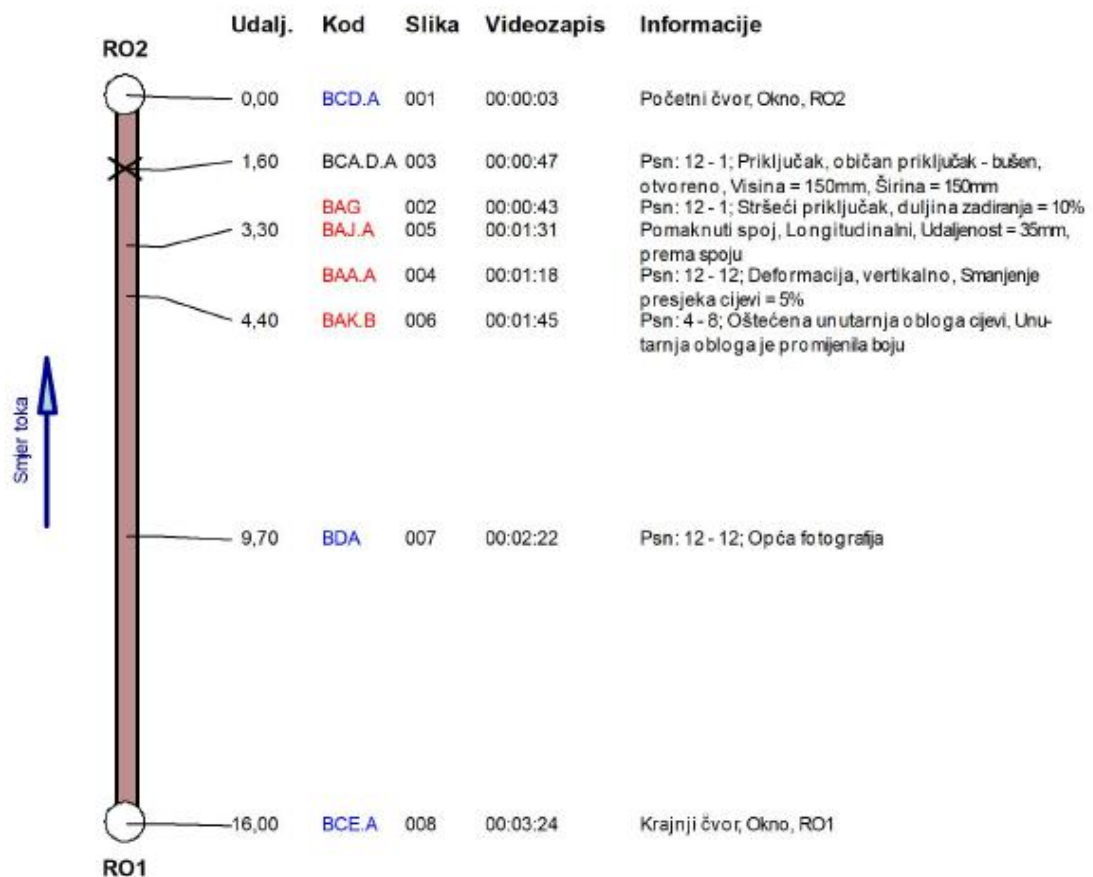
RO2

| Udalj. | Kod | Slika | Videozapis | Informacije |
|---|---|---|---|---|
| 0,00 | BCD.A | 001 | 00:00:03 | Početni čvor, Okno, RO2 |
| 1,60 | BCA.D.A | 003 | 00:00:47 | Psn: 12 - 1; Priključak, običan priključak - bušen, otvoreno, Visina = 150mm, Širina = 150mm |
| | BAG | 002 | 00:00:43 | Psn: 12 - 1; Seršeći priključak, duljina zadiranja = 10% |
| 3,30 | BAJ.A | 005 | 00:01:31 | Pomaknuti spoj, Longitudinalni, Udaljenost = 35mm, prema spoju |
| | BAA.A | 004 | 00:01:18 | Psn: 12 - 12; Deformacija, vertikalno, Smanjenje presjeka cijevi = 5% |
| 4,40 | BAK.B | 006 | 00:01:45 | Psn: 4 - 8; Oštećena unutarnja obloga cijevi, Unutarnja obloga je promijenila boju |
| 9,70 | BDA | 007 | 00:02:22 | Psn: 12 - 12; Opća fotografija |
| 16,00 | BCE.A | 008 | 00:03:24 | Krajnji čvor, Okno, RO1 |

Smjer toka

RO1